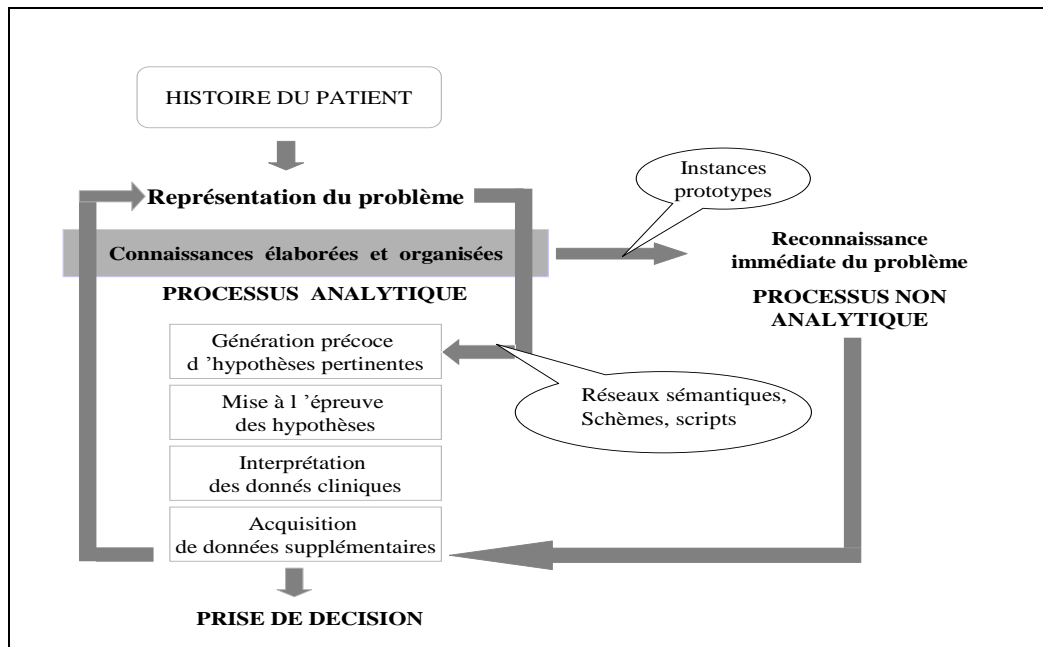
HISTOIRE DU PATIENT

Représentation du problème

Instances prototypes

Connaissances élaborées et organisées

Reconnaissance immédiate du problème

PROCESSUS NON ANALYTIQUE

PROCESSUS ANALYTIQUE

Génération précoce d 'hypothèses pertinentes

Réseaux sémantiques, Schèmes, scripts

Mise à l 'épreuve des hypothèses

Interprétation des donnés cliniques

Acquisition de données supplémentaires

PRISE DE DECISION